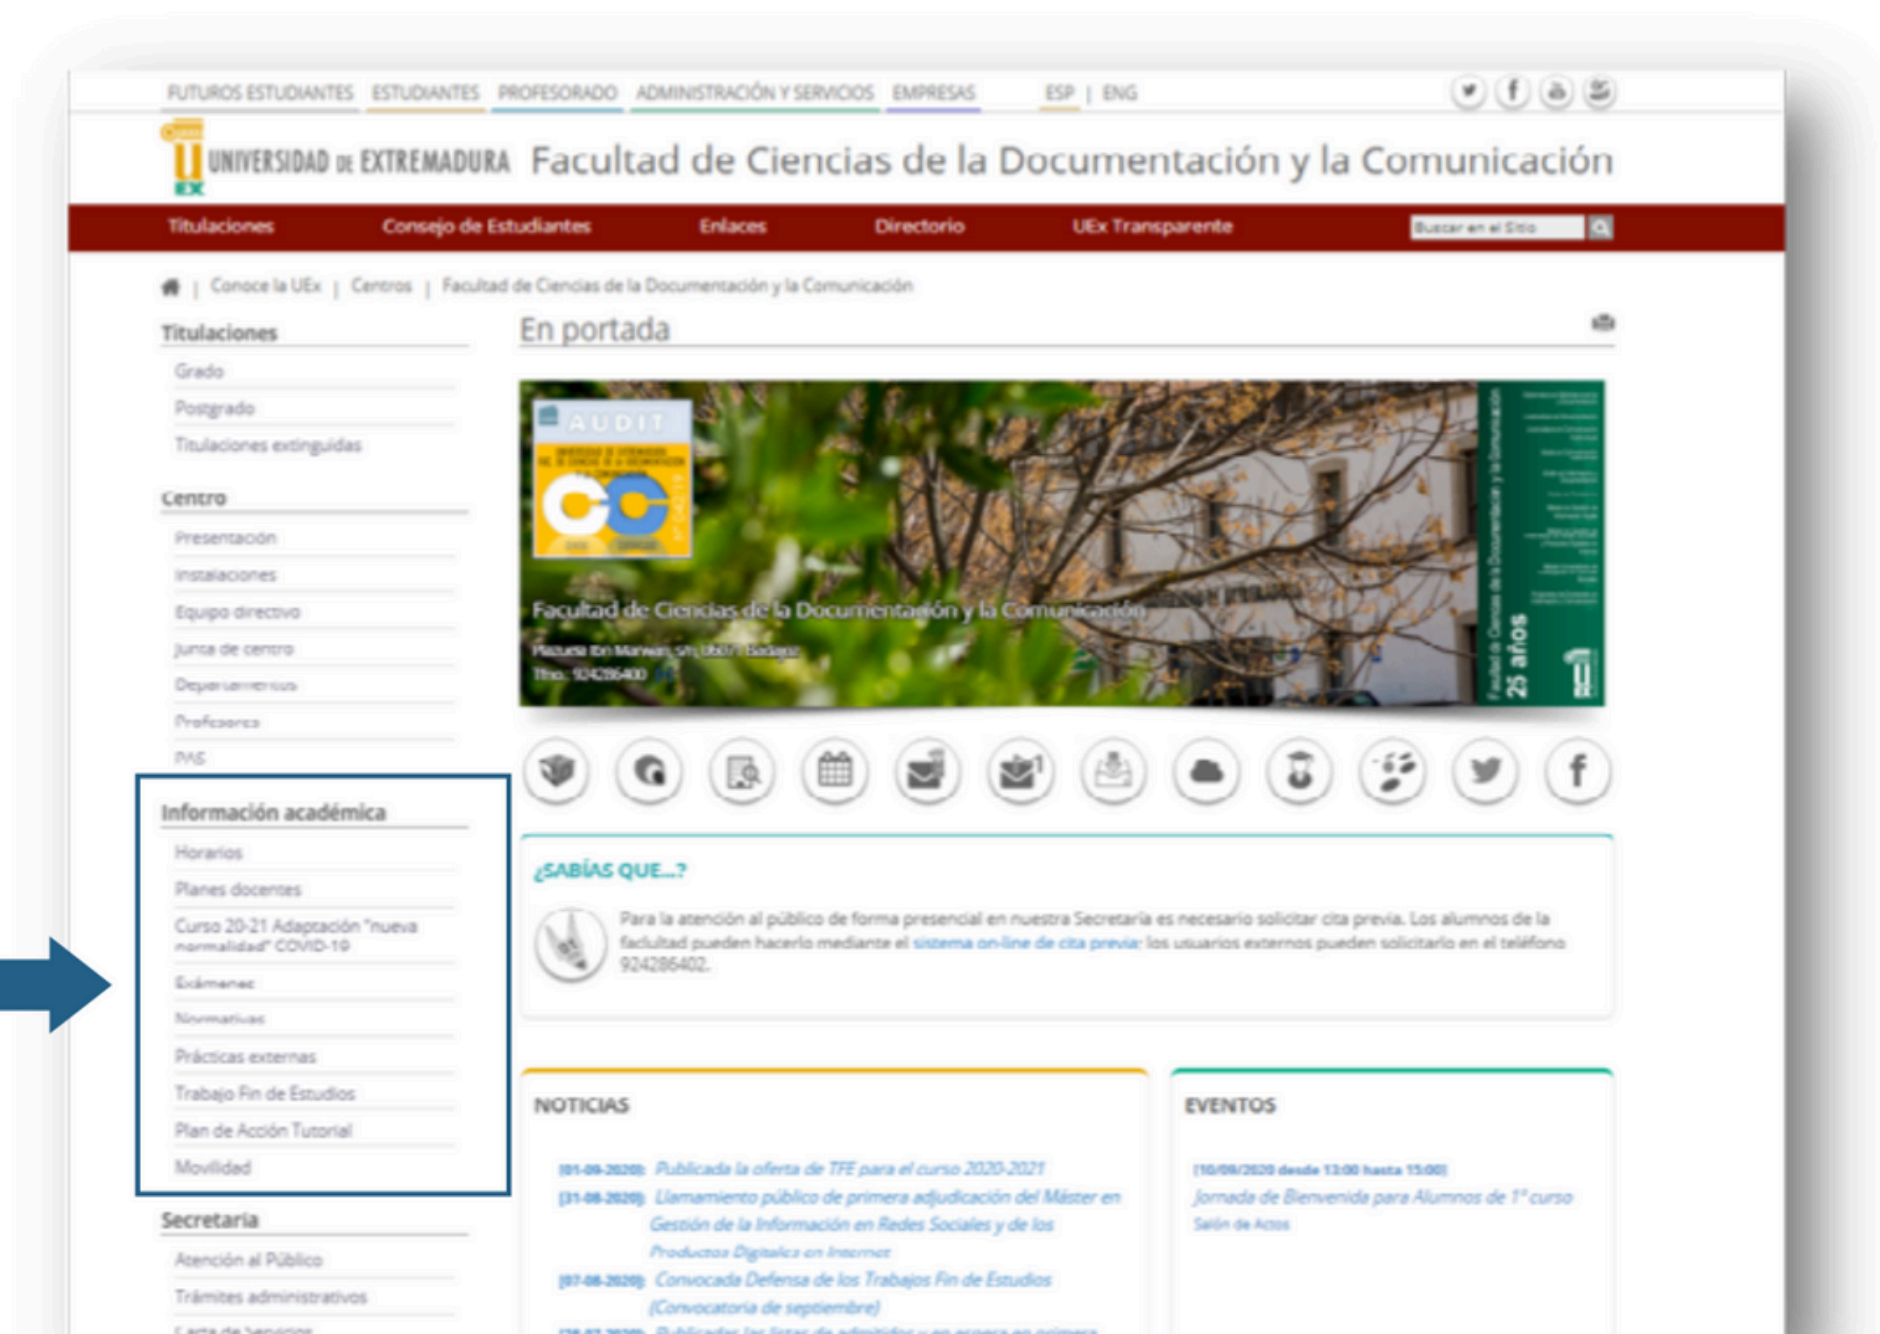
FUTUROS ESTUDIANTES | ESTUDIANTES | PROFESORADO | ADMINISTRACIÓN Y SERVICIOS | EMPRESAS | ESP | ENG

UNIVERSIDAD DE EXTREMADURA Facultad de Ciencias de la Documentación y la Comunicación

Titulaciones | Consejo de Estudiantes | Enlaces | Directorio | UEx Transparente | Buscar en el Sitio

Conoce la UEx | Centros | Facultad de Ciencias de la Documentación y la Comunicación

Titulaciones
Grado
Postgrado
Titulaciones extinguidas

Centro
Presentación
Instalaciones
Equipo directivo
Junta de centro
Departamentos
Profesores
PAS

Información académica
Horarios
Planes docentes
Curso 20-21 Adaptación "nueva normalidad" COVID-19
Exámenes
Normativas
Prácticas externas
Trabajo Fin de Estudios
Plan de Acción Tutorial
Movilidad

Secretaría
Atención al Público
Trámites administrativos
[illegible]

En portada

AUDIT

Facultad de Ciencias de la Documentación y la Comunicación
Plazuela Ibn Marwan, s/n, 06071 Badajoz
Tfno.: 924286400

25 años

¿SABÍAS QUE...?
Para la atención al público de forma presencial en nuestra Secretaría es necesario solicitar cita previa. Los alumnos de la facultad pueden hacerlo mediante el sistema on-line de cita previa; los usuarios externos pueden solicitarlo en el teléfono 924286402.

NOTICIAS
[01-09-2020] Publicada la oferta de TFE para el curso 2020-2021
[31-08-2020] Llamamiento público de primera adjudicación del Máster en Gestión de la Información en Redes Sociales y de los Productos Digitales en Internet
[07-08-2020] Convocada Defensa de los Trabajos Fin de Estudios (Convocatoria de septiembre)
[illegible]

EVENTOS
[10/09/2020 desde 13:00 hasta 15:00]
Jornada de Bienvenida para Alumnos de 1º curso
Salón de Actos